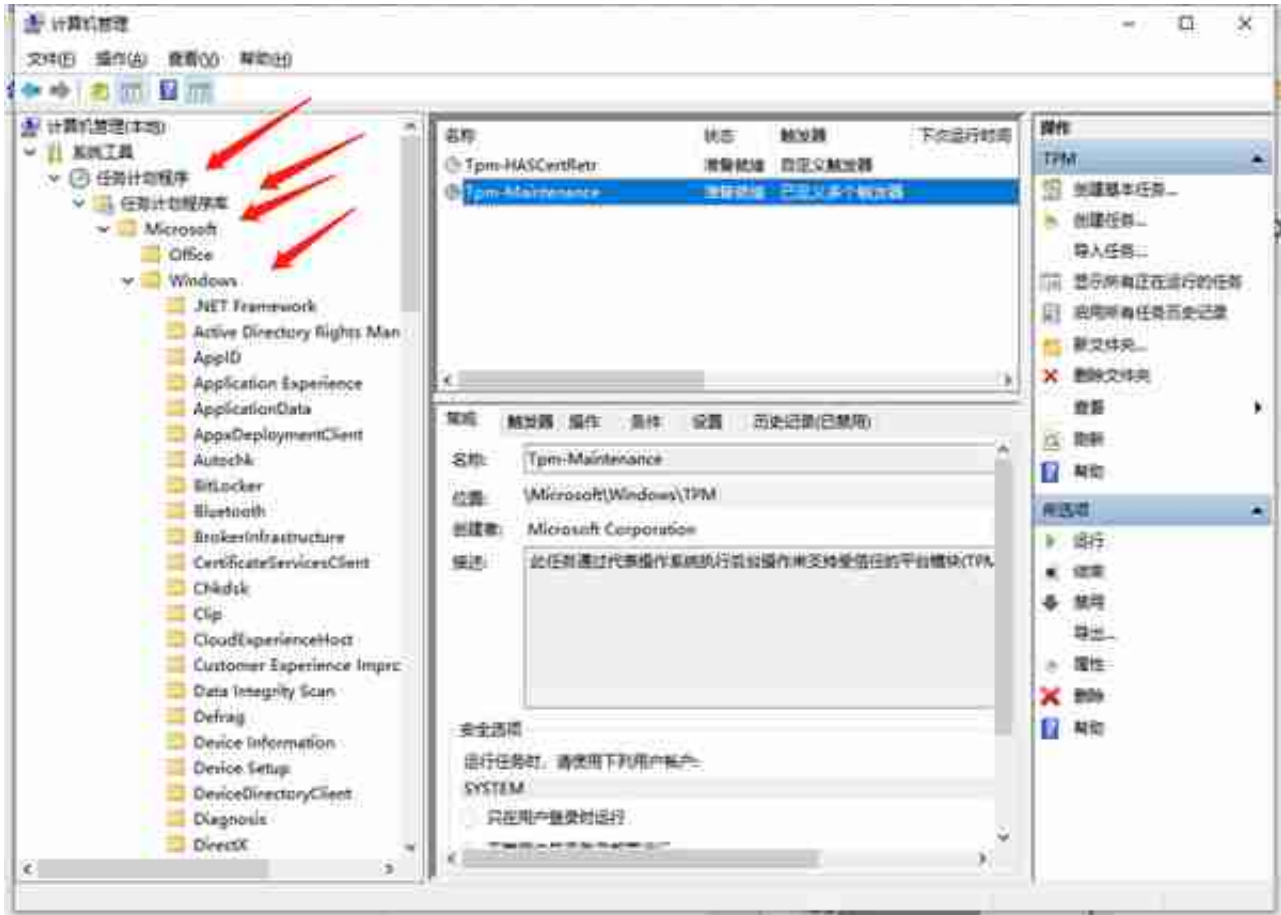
计算机管理

文件(F) 操作(A) 查看(V) 帮助(H)

计算机管理(本地)
系统工具
任务计划程序
任务计划程序库
Microsoft
Office
Windows
.NET Framework
Active Directory Rights Man
AppID
Application Experience
ApplicationData
AppxDeploymentClient
Autochk
BitLocker
Bluetooth
BrokerInfrastructure
CertificateServicesClient
Chkdsk
Clip
CloudExperienceHost
Customer Experience Imprc
Data Integrity Scan
Defrag
Device Information
Device Setup
DeviceDirectoryClient
Diagnosis
DirectX

| 名称 | 状态 | 触发器 | 下次运行时间 |
|---|---|---|---|
| Tpm-HASCertRetr | 准备就绪 | 自定义触发器 | |
| Tpm-Maintenance | 准备就绪 | 已定义多个触发器 | |

常规 触发器 操作 条件 设置 历史记录(已禁用)

名称: Tpm-Maintenance
位置: \Microsoft\Windows\TPM
创建者: Microsoft Corporation
描述: 此任务通过代表操作系统执行预设操作来支持受信任的平台模块(TPM

安全选项
运行任务时,请使用下列用户帐户:
SYSTEM
只在用户登录时运行

操作
TPM
创建基本任务...
创建任务...
导入任务...
显示所有正在运行的任务
启用所有任务历史记录
新文件夹...
删除文件夹
查看
刷新
帮助
所选项
运行
结束
禁用
导出...
属性
删除
帮助